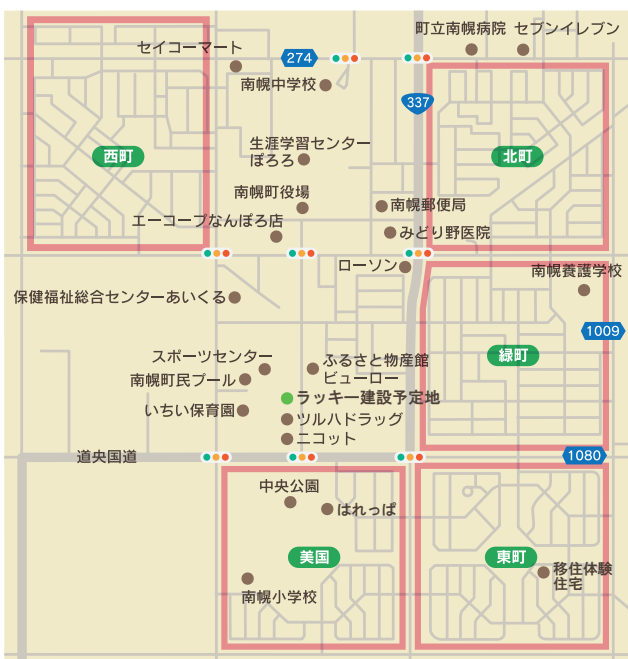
町立南幌病院
セブンイレブン
セイコーマート
274
南幌中学校
337
西町
北町
生涯学習センター
ぽろろ
南幌町役場
南幌郵便局
エーコープなんぽろ店
みどり野医院
ローソン
南幌養護学校
保健福祉総合センターあいくる
1009
緑町
スポーツセンター
ふるさと物産館
ビューロー
南幌町民プール
ラッキー建設予定地
いちい保育園
ツルハドラッグ
ニコット
道央国道
1080
中央公園
はれっぱ
美園
東町
移住体験
住宅
南幌小学校